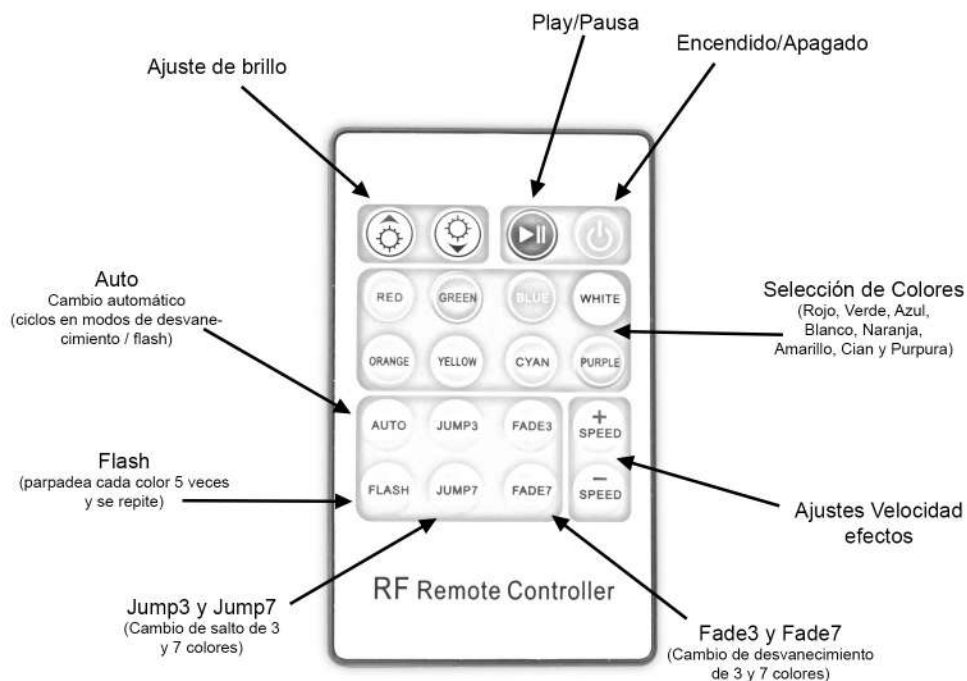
Play/Pausa

Encendido/Apagado

Ajuste de brillo

Auto
Cambio automático
(ciclos en modos de desvanecimiento / flash)

RED
GREEN
BLUE
WHITE
ORANGE
YELLOW
CYAN
PURPLE

Selección de Colores
(Rojo, Verde, Azul, Blanco, Naranja, Amarillo, Cian y Purpura)

AUTO
JUMP3
FADE3
+
SPEED
FLASH
JUMP7
FADE7
−
SPEED

Flash
(parpadea cada color 5 veces y se repite)

Ajustes Velocidad efectos

RF Remote Controller

Jump3 y Jump7
(Cambio de salto de 3 y 7 colores)

Fade3 y Fade7
(Cambio de desvanecimiento de 3 y 7 colores)